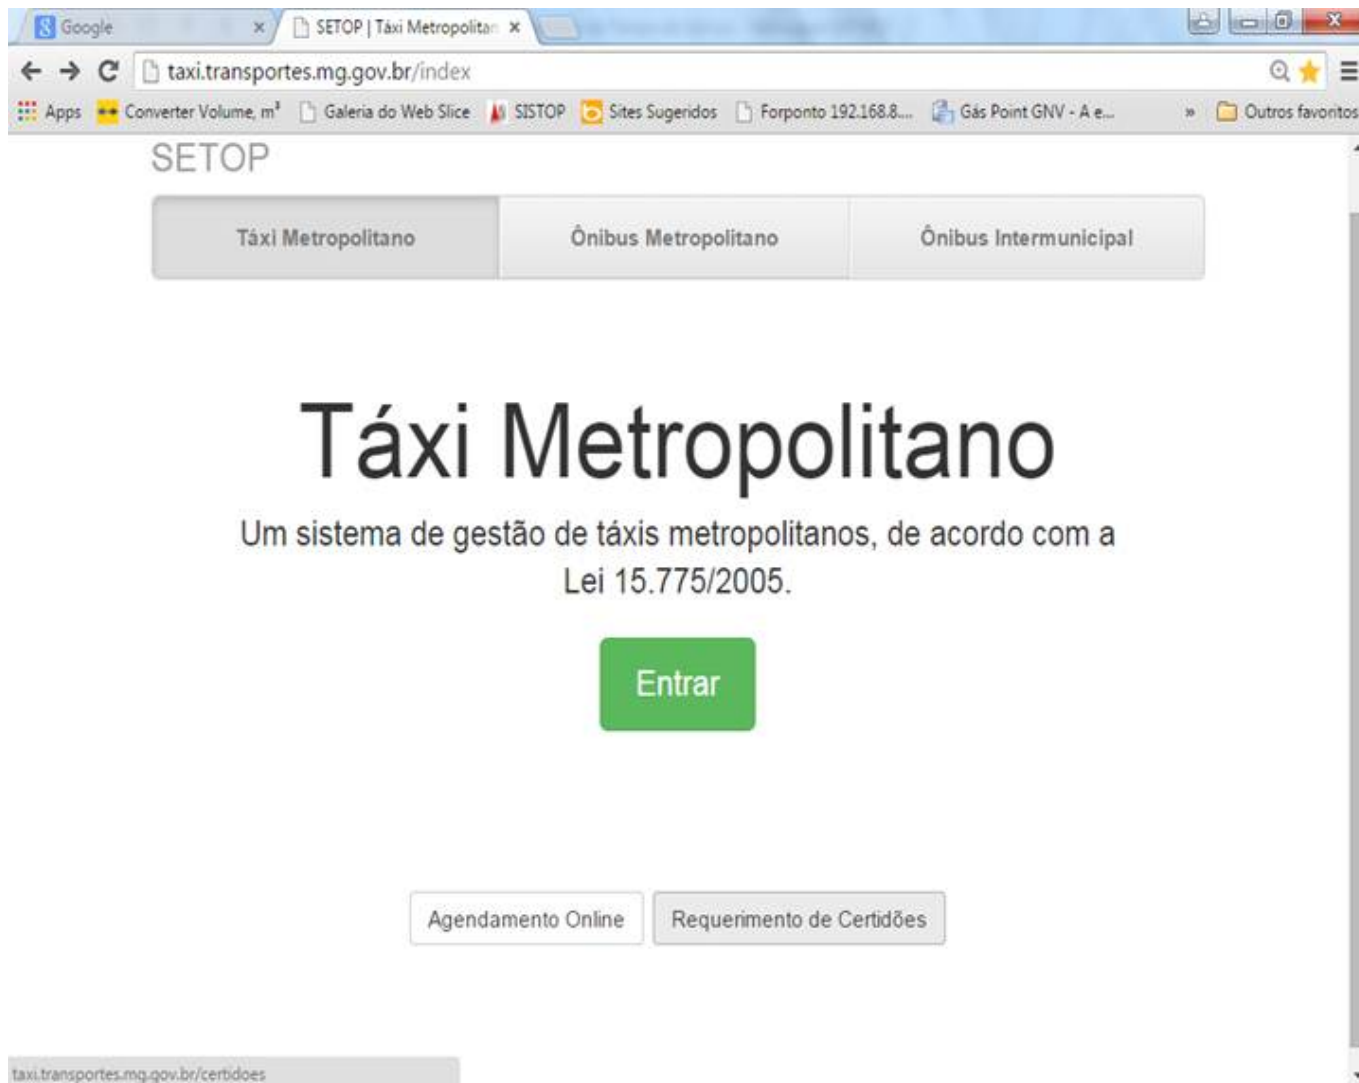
Google ×
SETOP | Táxi Metropolitan ×
taxi.transportes.mg.gov.br/index
Apps Converter Volume, m³ Galeria do Web Slice SISTOP Sites Sugeridos Forponto 192.168.8.... Gás Point GNV - A e... » Outros favoritos

SETOP

Táxi Metropolitano | Ônibus Metropolitano | Ônibus Intermunicipal

Táxi Metropolitano

Um sistema de gestão de táxis metropolitanos, de acordo com a Lei 15.775/2005.

Entrar

Agendamento Online
Requerimento de Certidões

taxi.transportes.mg.gov.br/certidoes